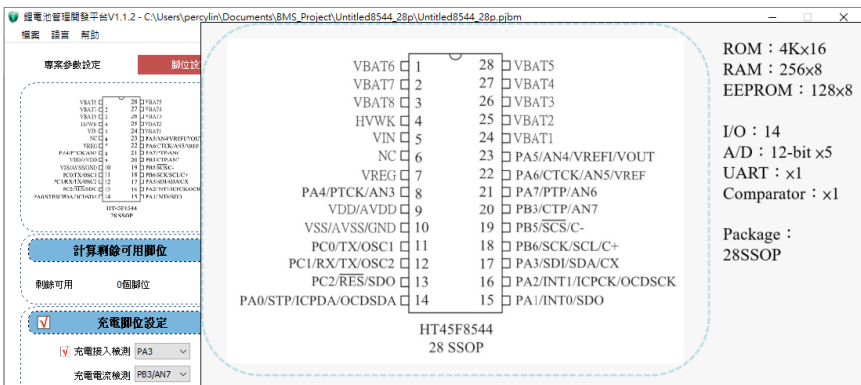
鋰電池管理開發平台V1.1.2 - C:\Users\percylin\Documents\BMS_Project\Untitled8544_28p\Untitled8544_28p.pjbm

檔案 語言 幫助

專案參數設定

腳位設

HT45F8544
28SSOP

計算剩餘可用腳位

剩餘可用 0個腳位

充電腳位設定

充電接入檢測 PA3

充電電流檢測 PB3/AN7

| | | | |
|---|---|---|---|
| VBAT6 | 1 | 28 | VBAT5 |
| VBAT7 | 2 | 27 | VBAT4 |
| VBAT8 | 3 | 26 | VBAT3 |
| HVWK | 4 | 25 | VBAT2 |
| VIN | 5 | 24 | VBAT1 |
| NC | 6 | 23 | PA5/AN4/VREFI/VOUT |
| VREG | 7 | 22 | PA6/CTCK/AN5/VREF |
| PA4/PTCK/AN3 | 8 | 21 | PA7/PTP/AN6 |
| VDD/AVDD | 9 | 20 | PB3/$\overline{CTP}$/AN7 |
| VSS/AVSS/GND | 10 | 19 | PB5/$\overline{SCS}$/C- |
| PC0/TX/OSC1 | 11 | 18 | PB6/SCK/SCL/C+ |
| PC1/RX/TX/OSC2 | 12 | 17 | PA3/SDI/SDA/CX |
| PC2/$\overline{RES}$/SDO | 13 | 16 | PA2/INT1/ICPCK/OCDSCK |
| PA0/STP/ICPDA/OCDSDA | 14 | 15 | PA1/INT0/SDO |

HT45F8544
28 SSOP

ROM：4K×16
RAM：256×8
EEPROM：128×8

I/O：14
A/D：12-bit ×5
UART：×1
Comparator：×1

Package：
28SSOP